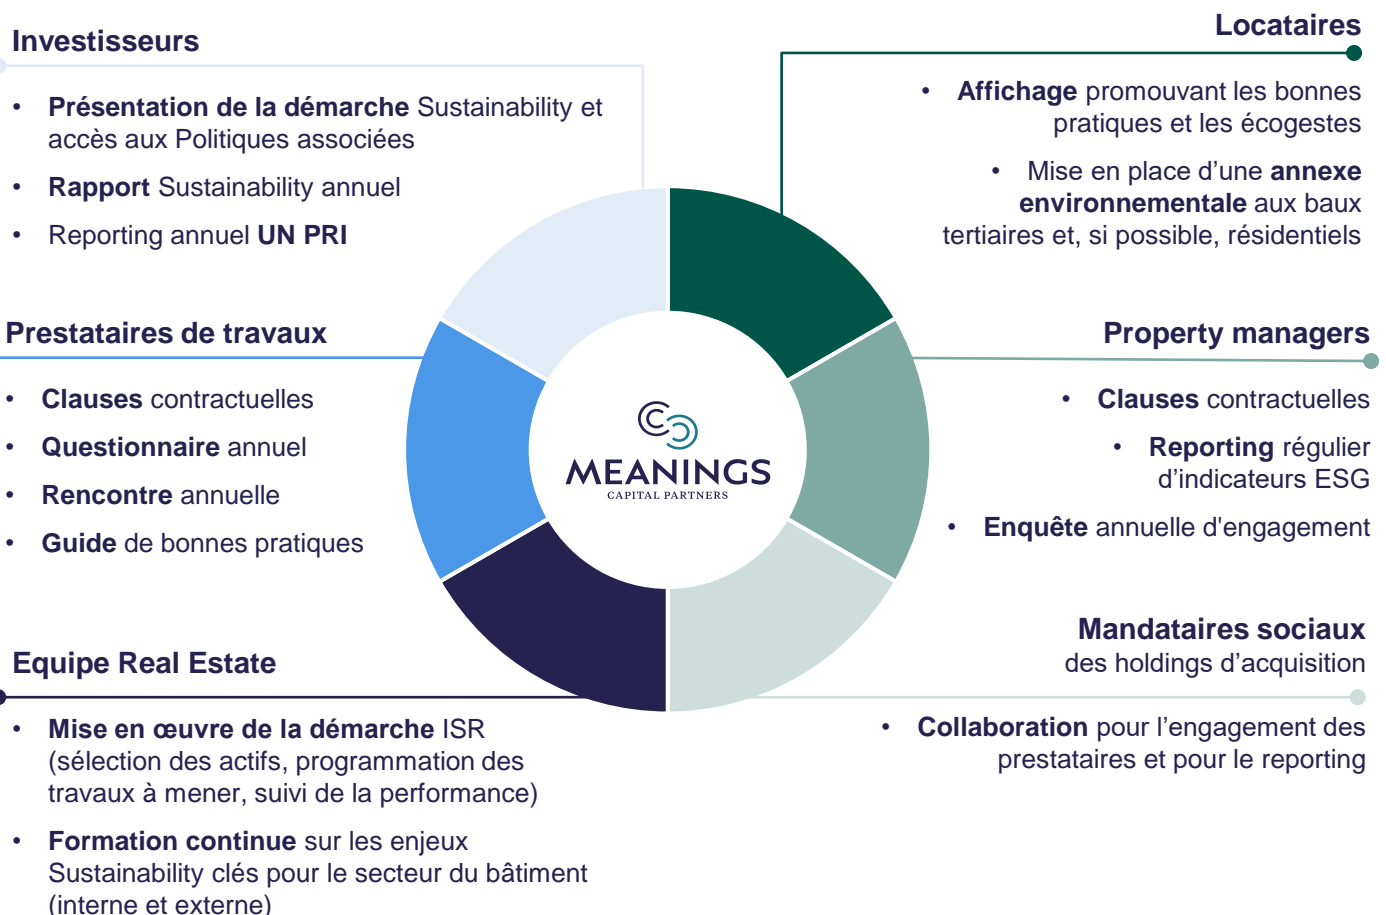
Investisseurs

- Présentation de la démarche Sustainability et accès aux Politiques associées
- Rapport Sustainability annuel
- Reporting annuel UN PRI

Locataires

- Affichage promouvant les bonnes pratiques et les écogestes
- Mise en place d'une annexe environnementale aux baux tertiaires et, si possible, résidentiels

Prestataires de travaux

- Clauses contractuelles
- Questionnaire annuel
- Rencontre annuelle
- Guide de bonnes pratiques

MEANINGS
CAPITAL PARTNERS

Property managers

- Clauses contractuelles
- Reporting régulier d'indicateurs ESG
- Enquête annuelle d'engagement

Mandataires sociaux
des holdings d'acquisition

- Collaboration pour l'engagement des prestataires et pour le reporting

Equipe Real Estate

- Mise en œuvre de la démarche ISR (sélection des actifs, programmation des travaux à mener, suivi de la performance)
- Formation continue sur les enjeux Sustainability clés pour le secteur du bâtiment (interne et externe)